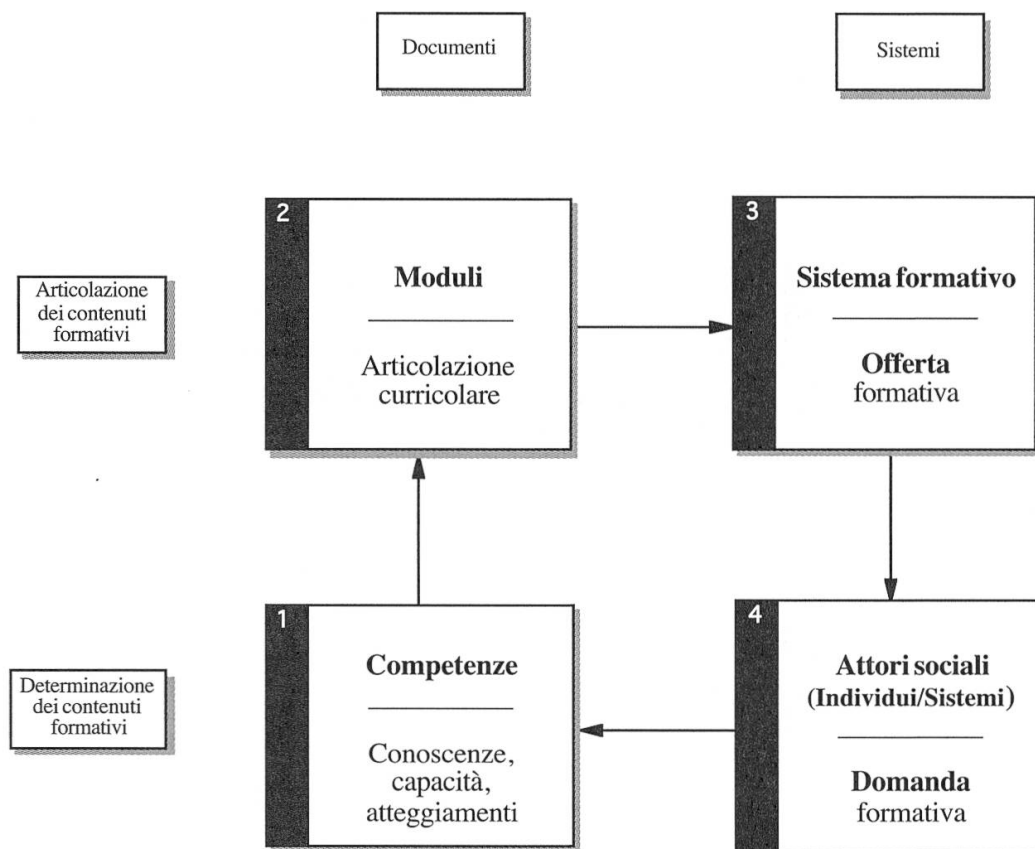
Documenti

Sistemi

Articolazione dei contenuti formativi

2

Moduli

Articolazione curricolare

3

Sistema formativo

Offerta formativa

Determinazione dei contenuti formativi

1

Competenze

Conoscenze, capacità, atteggiamenti

4

Attori sociali (Individui/Sistemi)

Domanda formativa